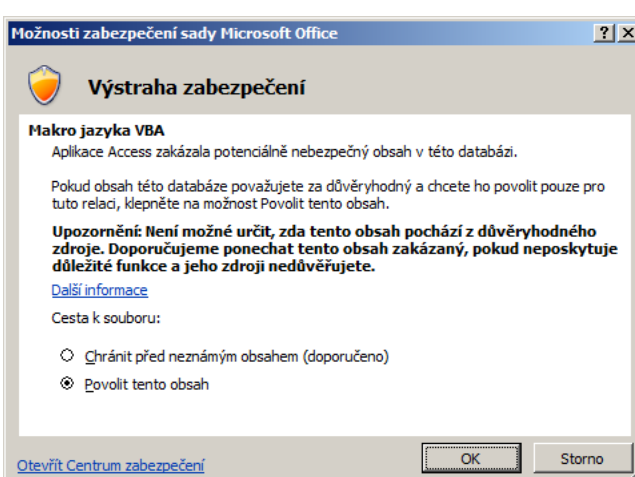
Možnosti zabezpečení sady Microsoft Office

?

X

Výstraha zabezpečení

Makro jazyka VBA

Aplikace Access zakázala potenciálně nebezpečný obsah v této databázi.

Pokud obsah této databáze považujete za důvěryhodný a chcete ho povolit pouze pro tuto relaci, klepněte na možnost Povolit tento obsah.

Upozornění: Není možné určit, zda tento obsah pochází z důvěryhodného zdroje. Doporučujeme ponechat tento obsah zakázaný, pokud neposkytuje důležité funkce a jeho zdroji nedůvěřujete.

Další informace

Cesta k souboru:

Chránit před neznámým obsahem (doporučeno)

Povolit tento obsah

Otevřít Centrum zabezpečení

OK

Storno